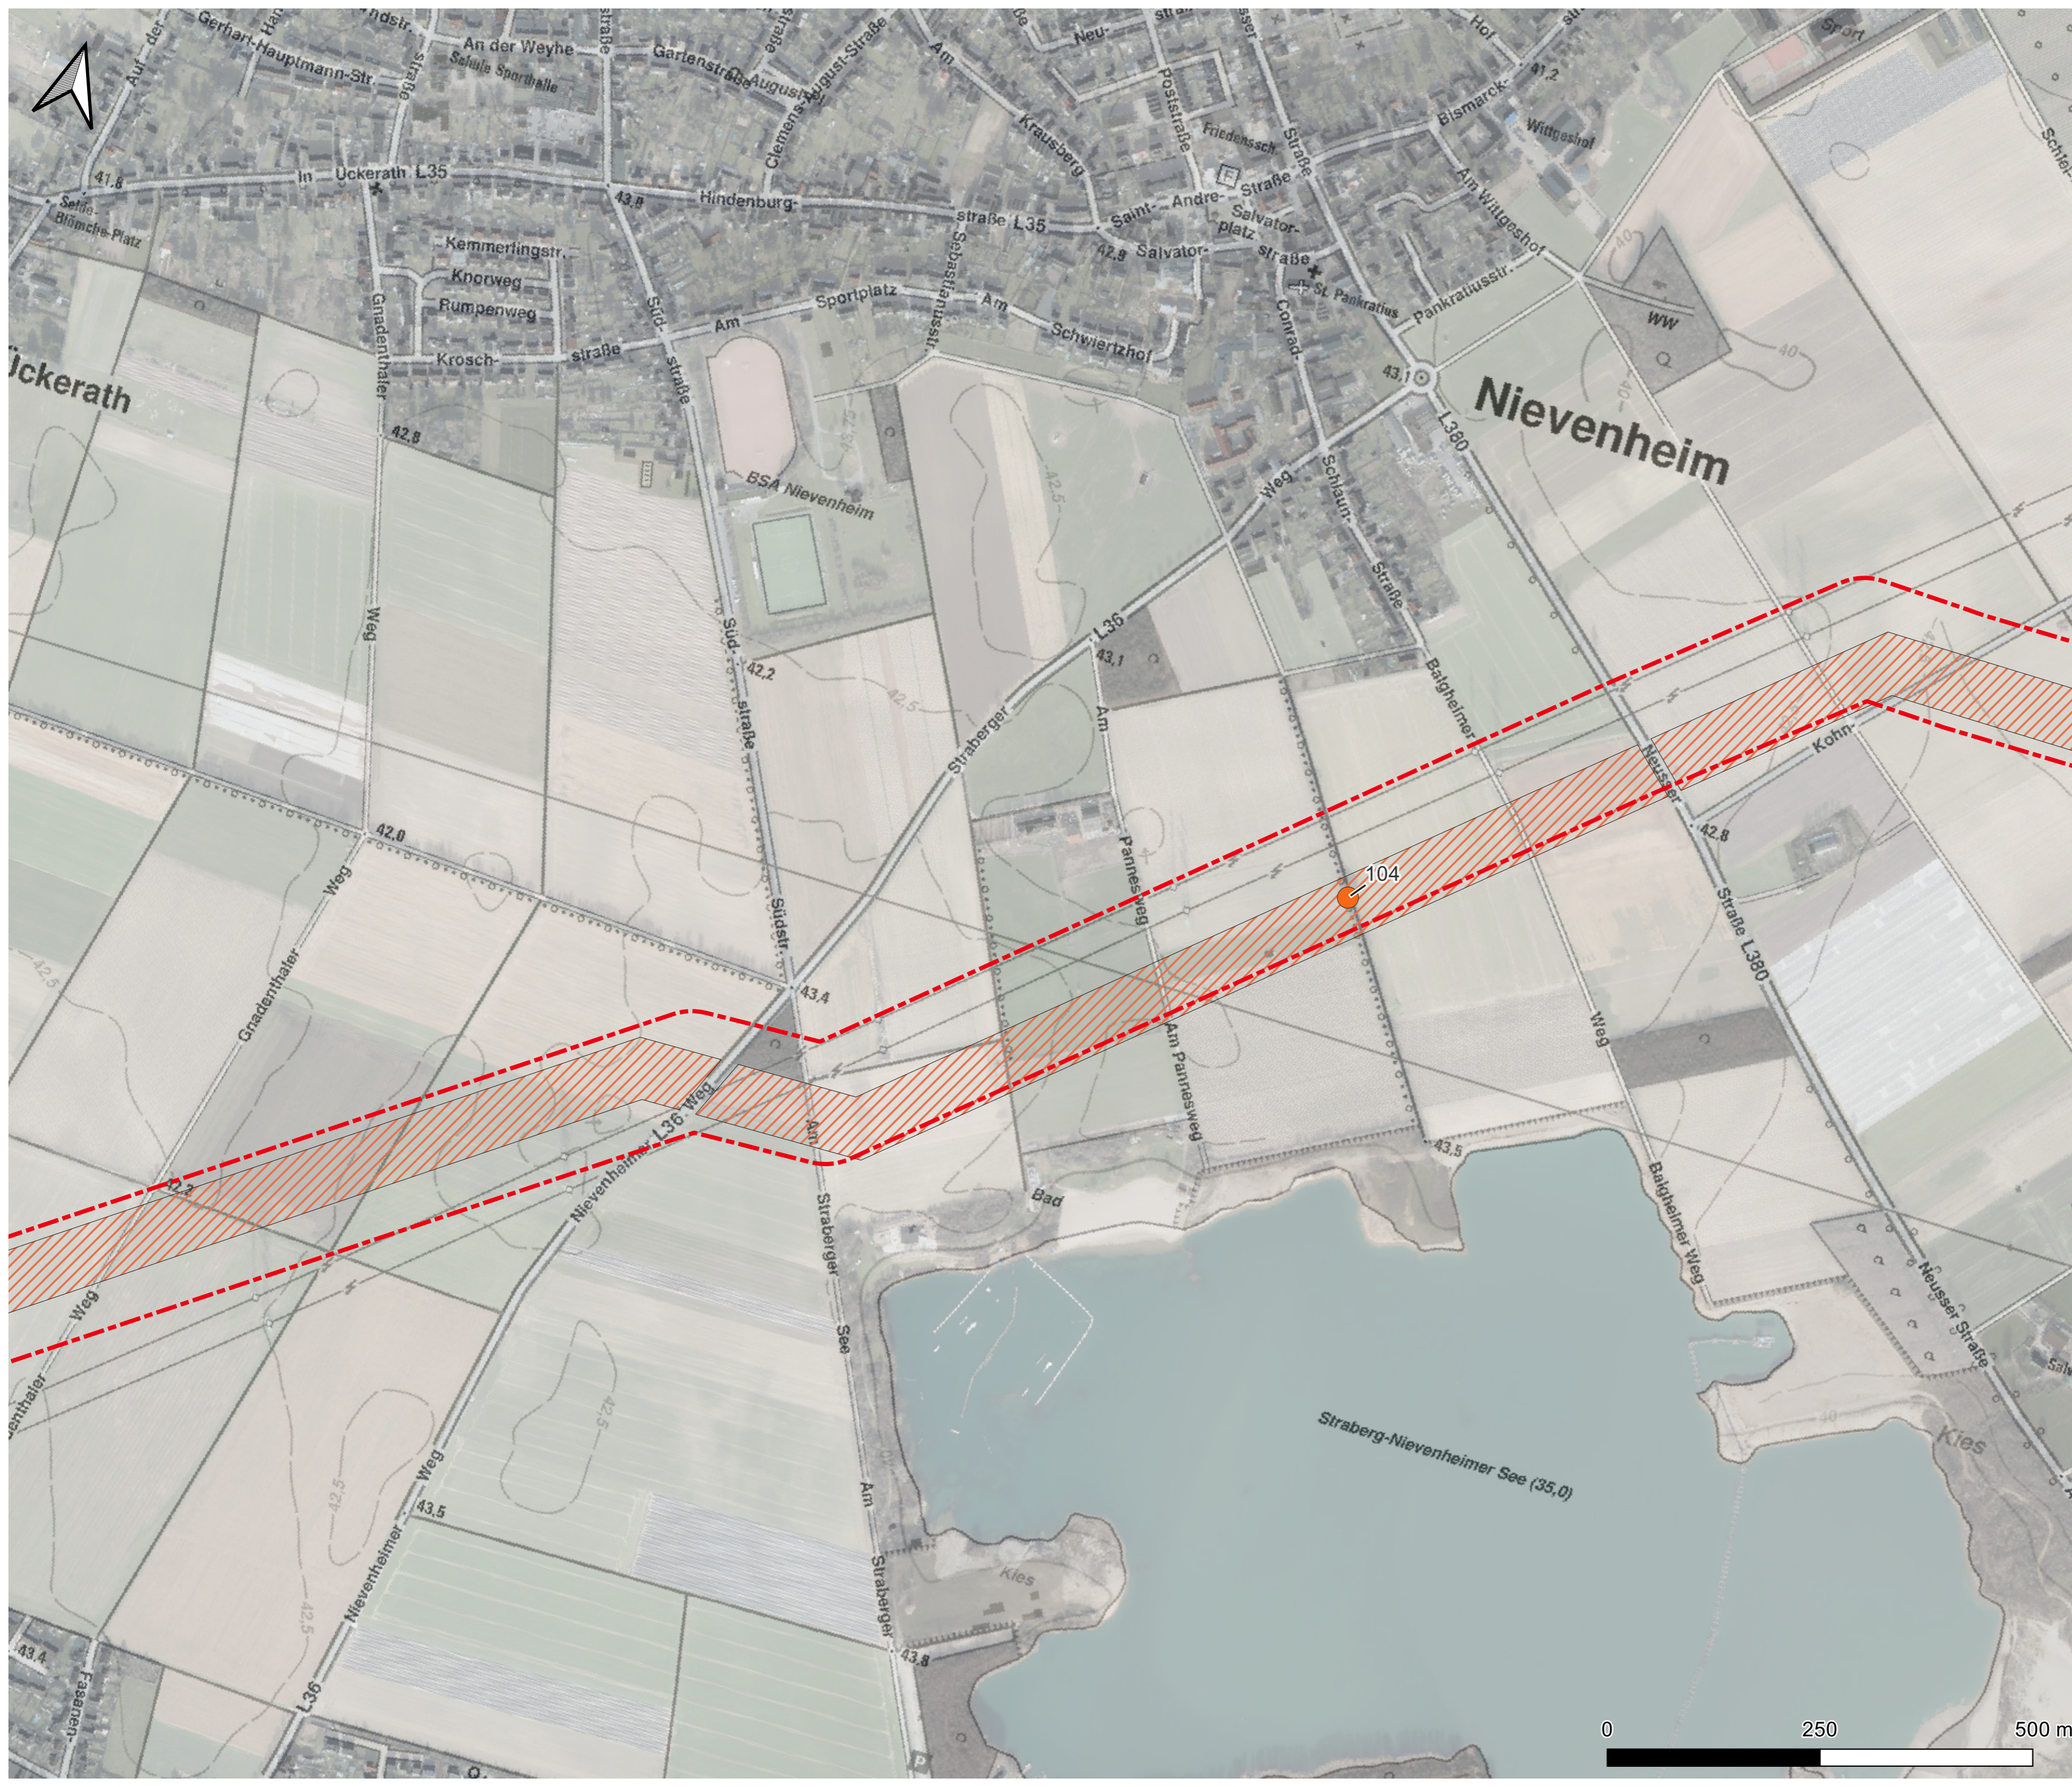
Gerhart-Hauptmann-Str.
An der Weyhe
Schule Sporthalle
Gartenstraße
August-Straße
Clemens-August-Straße
Am
Krausberg
Neu-
Poststraße
Friedenssch.
Hof
Bismarck-
Am Wittgeshof
Wittgeshof
Sport
41,2
41,8
In Uckerath L35
43,0
Hindenburg-
straße L35
Saint-Andre-Platz
Straße
Salvator-
Salvator-
straße
St. Pankratius
Pankratiusstr.
Conrad-
Kemmerlingstr.
Knorweg
Rumpenweg
Krosch-
straße
Süd-
straße
Sportplatz
Am
Am
Schwiertzhof
Sebastianusstr.
WW
40
43,1
ückerath
Nievenheim
L380
42,8
Gnadenthaler
BSA Nievenheim
Weg
Schaum-
Straße
Süd-
42,2
straße
L36
43,1
Am
Balgheimer
Neusser
Kohn-
Straberger
Weg
42,8
42,0
Gnadenthaler
Weg
104
Pannesweg
Straße L380
Südstr.
43,4
Am Pannesweg
Weg
L36
Nievenheimer Weg
Am
Straberger
43,5
Bad
Balgheimer Weg
42,2
Weg
See
Neusser Straße
Straberg-Nievenheimer See (35,0)
Kies
Weg
43,5
Nievenheimer
Am
Straberger
Kies
L36
43,8
43,4
0
250
500 m